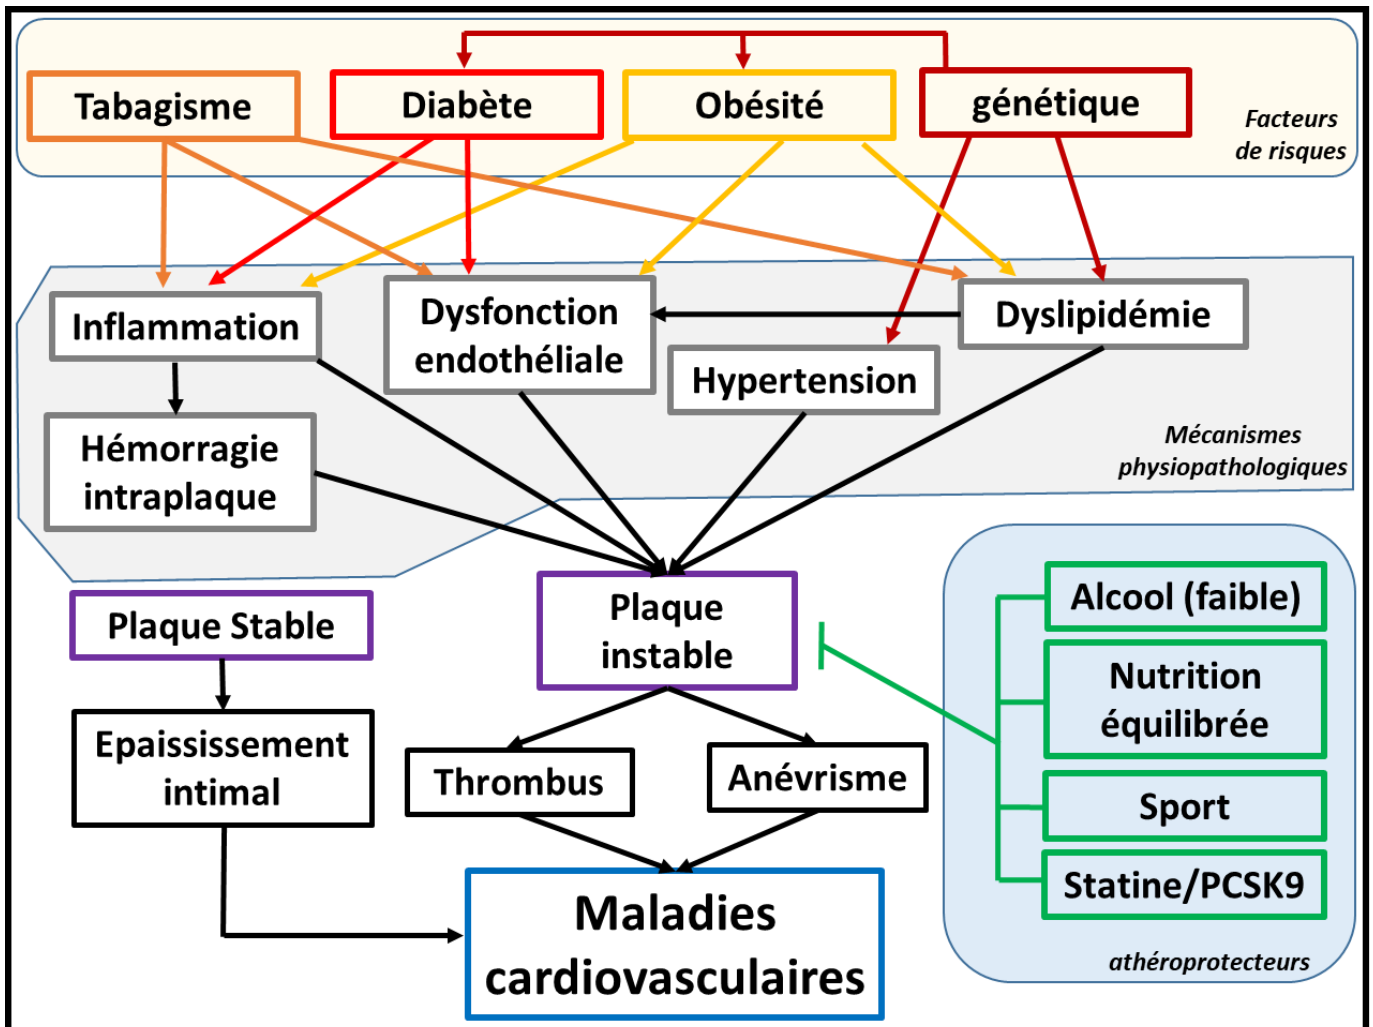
Tabagisme
Diabète
Obésité
génétique
Facteurs de risques

Inflammation
Dysfonction endothéliale
Dyslipidémie
Hypertension
Hémorragie intraplaque
Mécanismes physiopathologiques

Plaque Stable
Plaque instable
Epaississement intimal
Thrombus
Anévrisme
Maladies cardiovasculaires

Alcool (faible)
Nutrition équilibrée
Sport
Statine/PCSK9
athéroprotecteurs